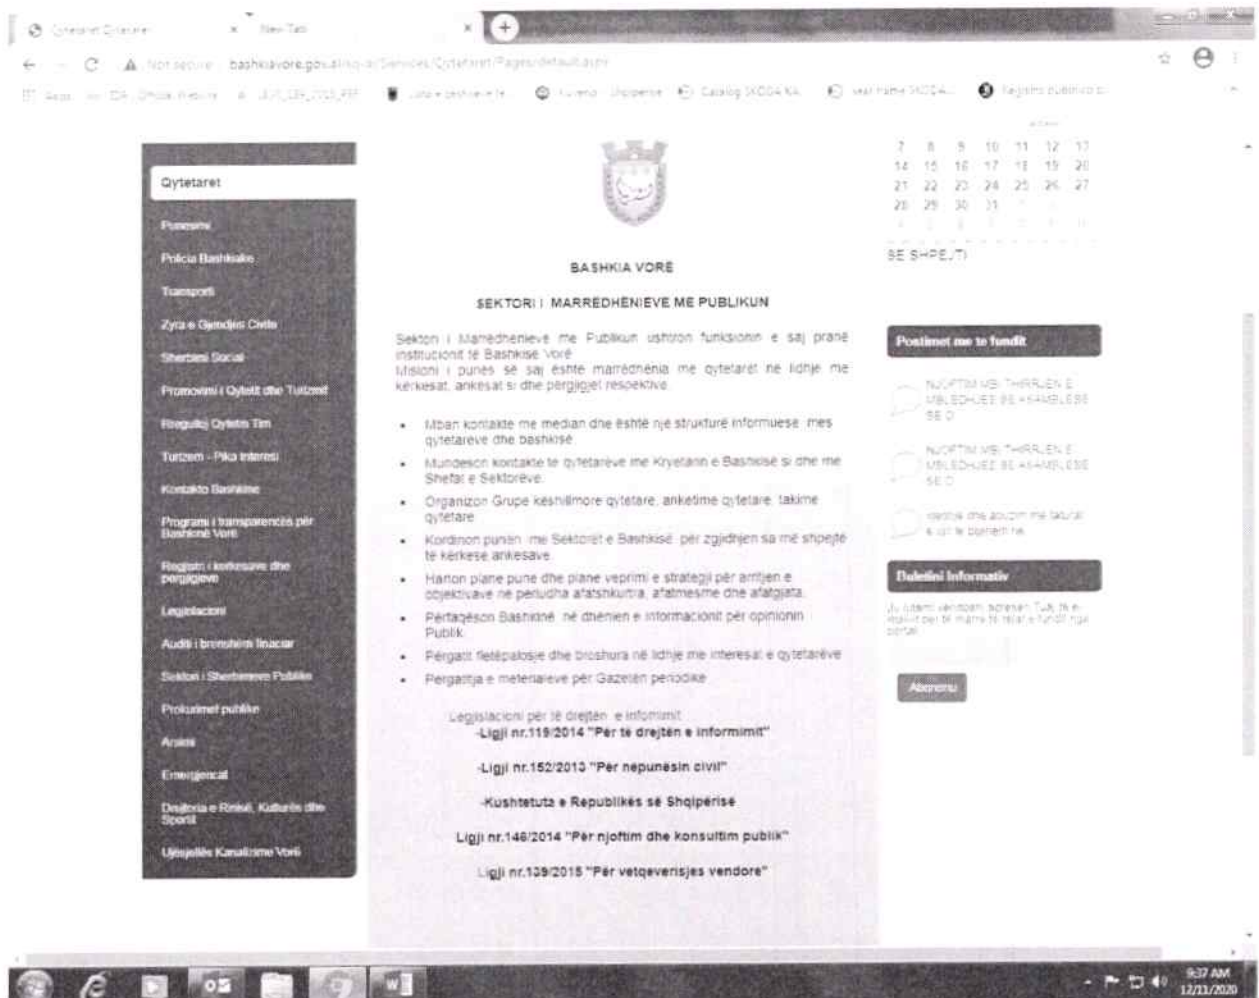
Qytetaret Qytetare | New Tab

Not secure | bashkiavore.gov.al/sq-al/Services/Qytetaret/Pages/default.aspx

Apps | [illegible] | Lista e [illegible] | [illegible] | Catalog SKODA KA... | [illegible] | Regjistri publik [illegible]

Qytetaret

Punesimi

Policia Bashkiake

Transporti

Zyra e Gjendjes Civile

Sherbimi Social

Promovimi i Qytetit dhe Turizmit

Rregullo Qytetin Tim

Turizem - Pika interesi

Kontakto Bashkine

Programi i transparences për Bashkinë Vorë

Regjistri i kerkesave dhe pergjigjeve

Legjislacioni

Auditi i brendshem financiar

Sektori i Sherbimeve Publike

Prokurimet publike

Arsimi

Emergjencat

Drejtoria e Rinisë, Kulturës dhe Sportit

Ujësjellës Kanalizime Vorë

BASHKIA VORË

SEKTORI I MARREDHENIEVE ME PUBLIKUN

Sektori i Marrëdhënieve me Publikun ushtron funksionin e saj pranë institucionit të Bashkisë Vorë
Misioni i punës së saj është marrëdhënia me qytetarët në lidhje me kërkesat, ankesat si dhe përgjigjet respektive

- Mban kontakte me median dhe është një strukturë informuese mes qytetareve dhe bashkisë
- Mundeson kontakte te qytetarëve me Kryetarin e Bashkisë si dhe me Shefat e Sektorëve
- Organizon Grupe këshillimore qytetare, anketime qytetare, takime qytetare
- Kordinon punën me Sektorët e Bashkisë për zgjidhjen sa më shpejtë të kërkese ankesave
- Harton plane pune dhe plane veprimi e strategji për arritjen e objektivave ne periudha afatshkurtra, afatmesme dhe afatgjata
- Përfaqëson Bashkinë në dhënien e informacionit për opinionin Publik
- Përgatit fletëpalosje dhe broshura në lidhje me interesat e qytetarëve
- Pergatitja e materialeve për Gazetën periodike

Legjislacioni për të drejtën e informimit
-Ligji nr.119/2014 "Për të drejtën e informimit"

-Ligji nr.152/2013 "Për nëpunësin civil"

-Kushtetuta e Republikës së Shqipërisë

Ligji nr.146/2014 "Për njoftim dhe konsultim publik"

Ligji nr.139/2015 "Për vetqeverisjes vendore"

7 8 9 10 11 12 13
14 15 16 17 18 19 20
21 22 23 24 25 26 27
28 29 30 31

SË SHPEJTI

Postimet me te fundit

NJOFTIM MBI THIRRJEN E MBLEDHJES SE ASAMBLESE SE D

NJOFTIM MBI THIRRJEN E MBLEDHJES SE ASAMBLESE SE D

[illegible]

Buletini Informativ

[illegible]

Abonohu

9:37 AM
12/11/2020